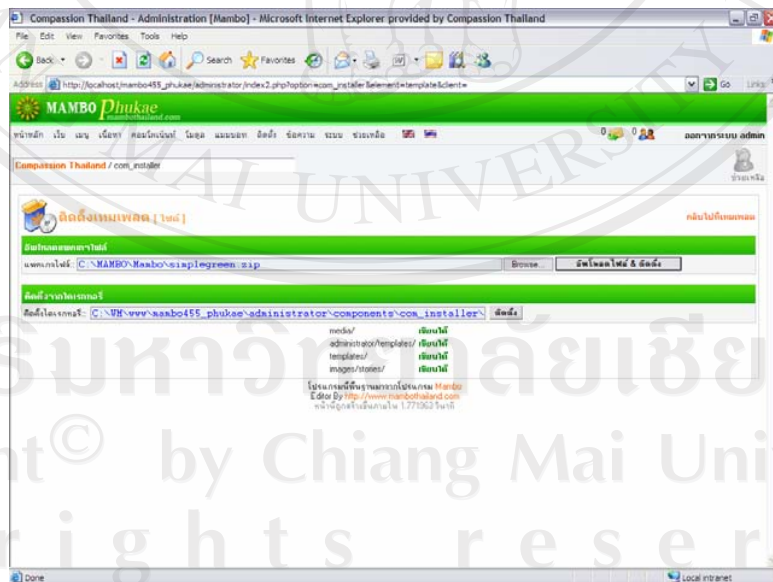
Compassion Thailand - Administration [Mambo] - Microsoft Internet Explorer provided by Compassion Thailand

File Edit View Favorites Tools Help

Back Search Favorites

Address http://localhost/mambo455_phukae/administrator/index2.php?option=com_installer&element=template&client=

Go Links

MAMBO Phukae

หน้าหลัก เว็บ เมนู เนื้อหา คอมโพเน้นท์ โมดูล แมมบอท ติดตั้ง ข้อความ ระบบ ช่วยเหลือ

0 0

ออกจากระบบ admin

Compassion Thailand / com_installer

ช่วยเหลือ

ติดตั้งเทมเพลต [ไซต์]

กลับไปที่เทมเพลต

อัพโหลดแพคเกจไฟล์

แพคเกจไฟล์: C:\MAMBO\Mambo\simplegreen.zip

Browse...

อัพโหลดไฟล์ & ติดตั้ง

ติดตั้งจากไดเรกทอรี

ติดตั้งไดเรกทอรี: C:\WM\www\mambo455_phukae\administrator\components\com_installer\

ติดตั้ง

media/ เขียนได้

administrator/templates/ เขียนได้

templates/ เขียนได้

images/stories/ เขียนได้

โปรแกรมนี้พื้นฐานมาจากโปรแกรม Mambo

Editor By http://www.mambothailand.com

หน้านี้ถูกสร้างขึ้นภายใน 1.771063 วินาที

Done

Local intranet

ลิขสิทธิ์มหาวิทยาลัยเชียงใหม่
Copyright© by Chiang Mai University
All rights reserved